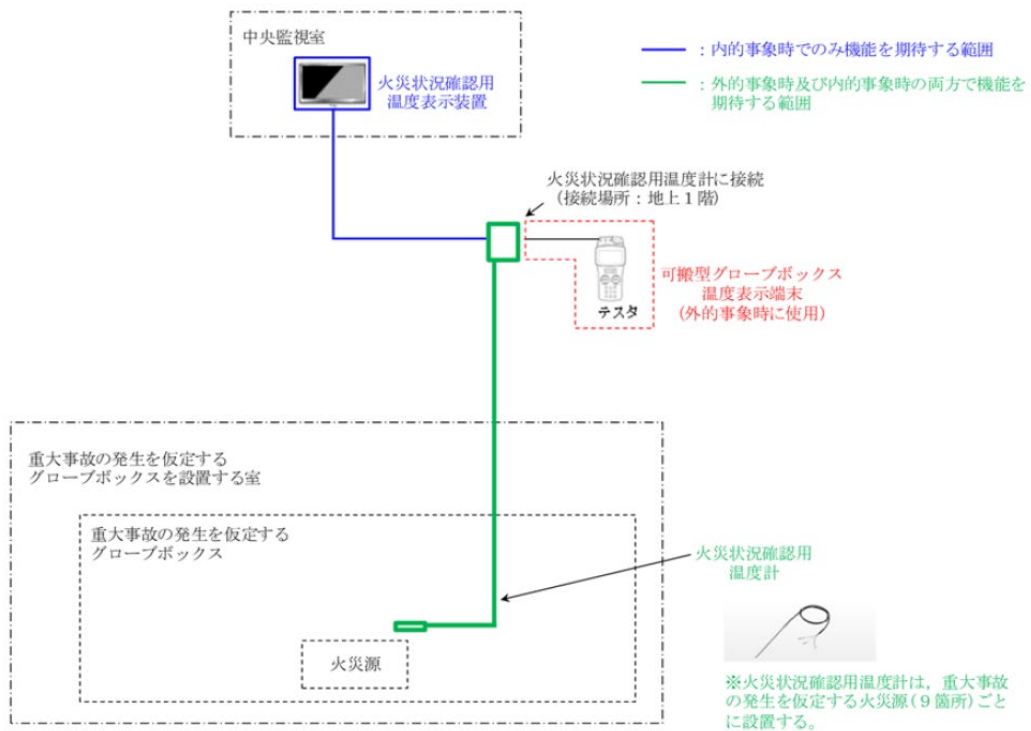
中央監視室

火災状況確認用
温度表示装置

：内的事象時でのみ機能を期待する範囲

：外的事象時及び内的事象時の両方で機能を期待する範囲

火災状況確認用温度計に接続
（接続場所：地上１階）

テスタ

可搬型グローブボックス
温度表示端末
（外的事象時に使用）

重大事故の発生を仮定する
グローブボックスを設置する室

重大事故の発生を仮定する
グローブボックス

火災状況確認用
温度計

火災源

※火災状況確認用温度計は，重大事故の発生を仮定する火災源（９箇所）ごとに設置する。